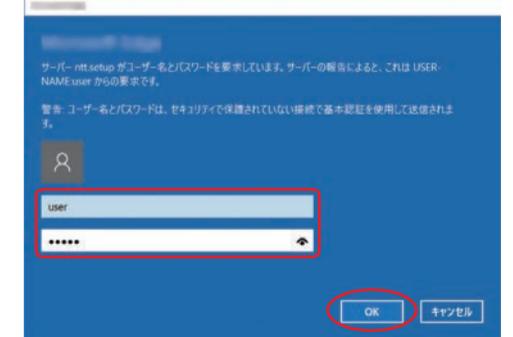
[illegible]

サーバー ntt.setup がユーザー名とパスワードを要求しています。サーバーの報告によると、これは USER-NAME:user からの要求です。

警告: ユーザー名とパスワードは、セキュリティで保護されていない接続で基本認証を使用して送信されます。

user

•••••

OK

キャンセル